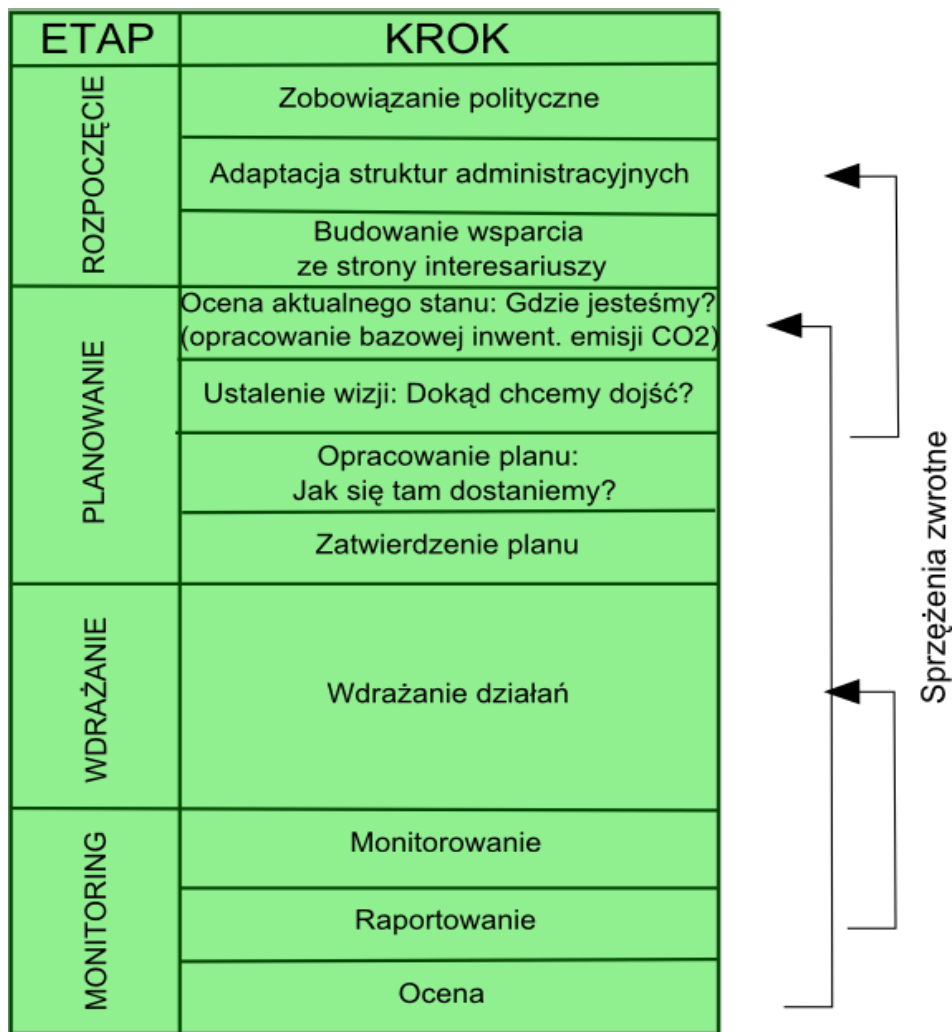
| ETAP | KROK |
|---|---|
| ROZPOCZĘCIE | Zobowiązanie polityczne |
| | Adaptacja struktur administracyjnych |
| | Budowanie wsparcia ze strony interesariuszy |
| PLANOWANIE | Ocena aktualnego stanu: Gdzie jesteśmy? (opracowanie bazowej inwent. emisji CO2) |
| | Ustalenie wizji: Dokąd chcemy dojść? |
| | Opracowanie planu: Jak się tam dostaniemy? |
| | Zatwierdzenie planu |
| WDRAŻANIE | Wdrażanie działań |
| MONITORING | Monitorowanie |
| | Raportowanie |
| | Ocena |

Sprzężenia zwrotne